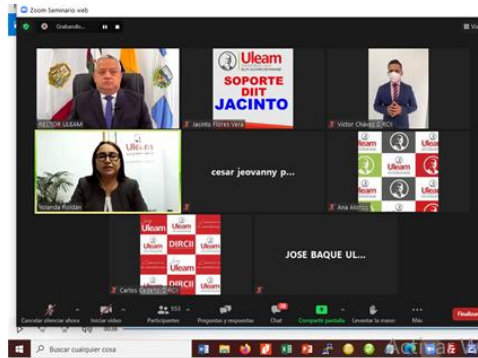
Zoom Seminario web

Grabando...

RECTOR ULEAM

Uleam

SOPORTE DIIT JACINTO

Jacinto Flores Vera

Victor Chávez DIRCI

Uleam

Yolanda Roldán

cesar jeovanny p...

Uleam

Uleam

Uleam

Uleam

Ana Alonzo

Uleam

Uleam

DIRCI

Uleam

Uleam

Carlos Gabela DIRCI

JOSE BAQUE UL...

Cancelar silenciar ahora

Iniciar video

Participantes

Preguntas y respuestas

Chat

Compartir pantalla

Levantar la mano

Más

Finalizar

Buscar cualquier cosa